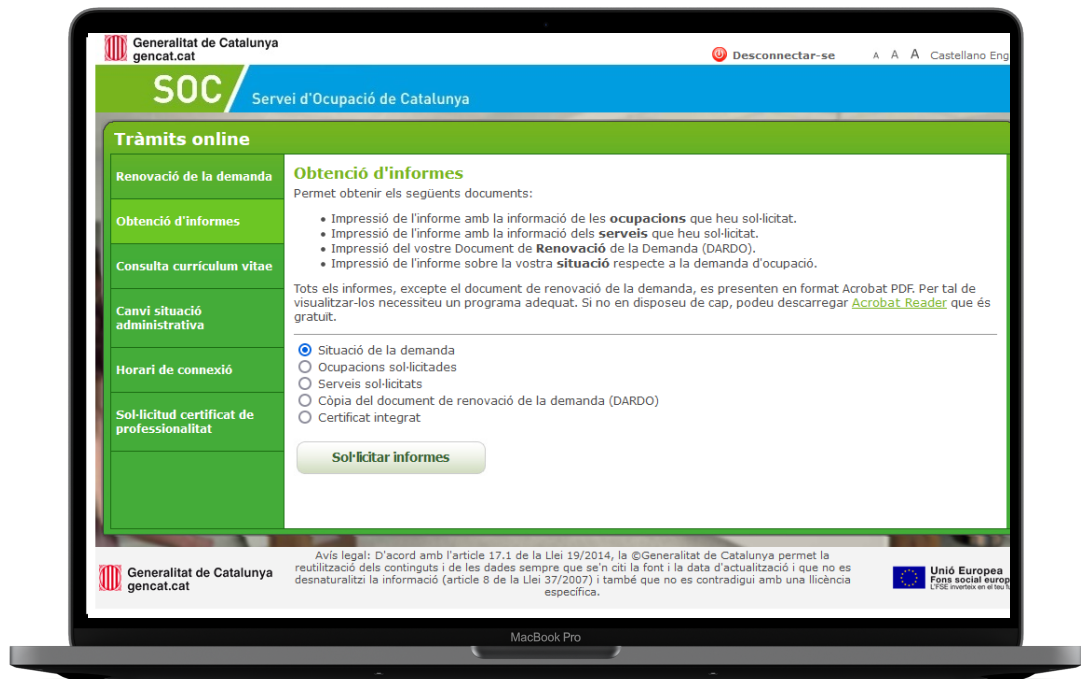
Generalitat de Catalunya
gencat.cat

Desconnectar-se A A A Castellano Eng

SOC Servei d'Ocupació de Catalunya

Tràmits online

Renovació de la demanda

Obtenció d'informes

Consulta currículum vitae

Canvi situació administrativa

Horari de connexió

Sol·licitud certificat de professionalitat

Obtenció d'informes

Permet obtenir els següents documents:

- Impressió de l'informe amb la informació de les **ocupacions** que heu sol·licitat.
- Impressió de l'informe amb la informació dels **serveis** que heu sol·licitat.
- Impressió del vostre Document de **Renovació** de la Demanda (DARDO).
- Impressió de l'informe sobre la vostra **situació** respecte a la demanda d'ocupació.

Tots els informes, excepte el document de renovació de la demanda, es presenten en format Acrobat PDF. Per tal de visualitzar-los necessiteu un programa adequat. Si no en disposeu de cap, podeu descarregar Acrobat Reader que és gratuit.

Situació de la demanda
Ocupacions sol·licitades
Serveis sol·licitats
Còpia del document de renovació de la demanda (DARDO)
Certificat integrat

Sol·licitar informes

Generalitat de Catalunya
gencat.cat

Avís legal: D'acord amb l'article 17.1 de la Llei 19/2014, la ©Generalitat de Catalunya permet la reutilització dels continguts i de les dades sempre que se'n citi la font i la data d'actualització i que no es desnaturalitzi la informació (article 8 de la Llei 37/2007) i també que no es contradigui amb una llicència específica.

Unió Europea
Fons social europ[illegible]
L'FSE inverteix en el teu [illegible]

MacBook Pro